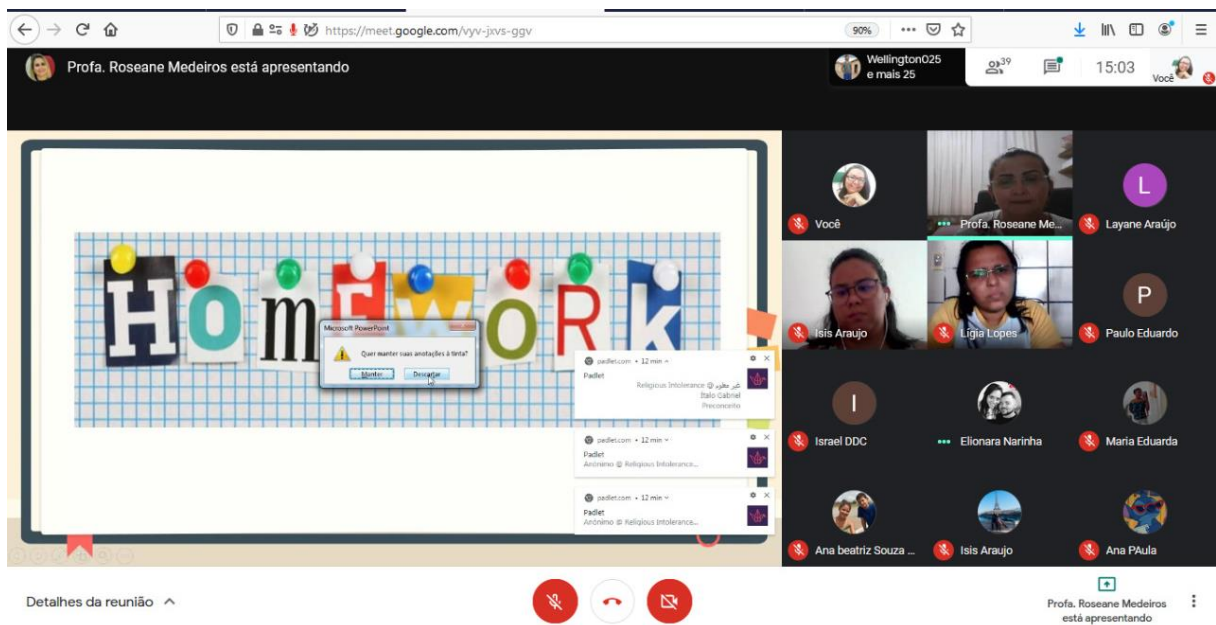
https://meet.google.com/vyv-jxvs-ggv
90%

Profa. Roseane Medeiros está apresentando

Wellington025 e mais 25
39
15:03
Você

HomEwoRk

Microsoft PowerPoint
Quer manter suas anotações à tinta?
Manter
Descartar

padlet.com • 12 min
Padlet
Religious Intolerance @ غير معلوم
Italo Gabriel
Preconceito

padlet.com • 12 min
Padlet
Anônimo @ Religious Intolerance...

padlet.com • 12 min
Padlet
Anônimo @ Religious Intolerance...

Você
Profa. Roseane Me...
L
Layane Araújo
Isis Araujo
Lígia Lopes
P
Paulo Eduardo
I
Israel DDC
Elionara Narinha
Maria Eduarda
Ana beatriz Souza ...
Isis Araujo
Ana PAula

Detalhes da reunião

Profa. Roseane Medeiros está apresentando